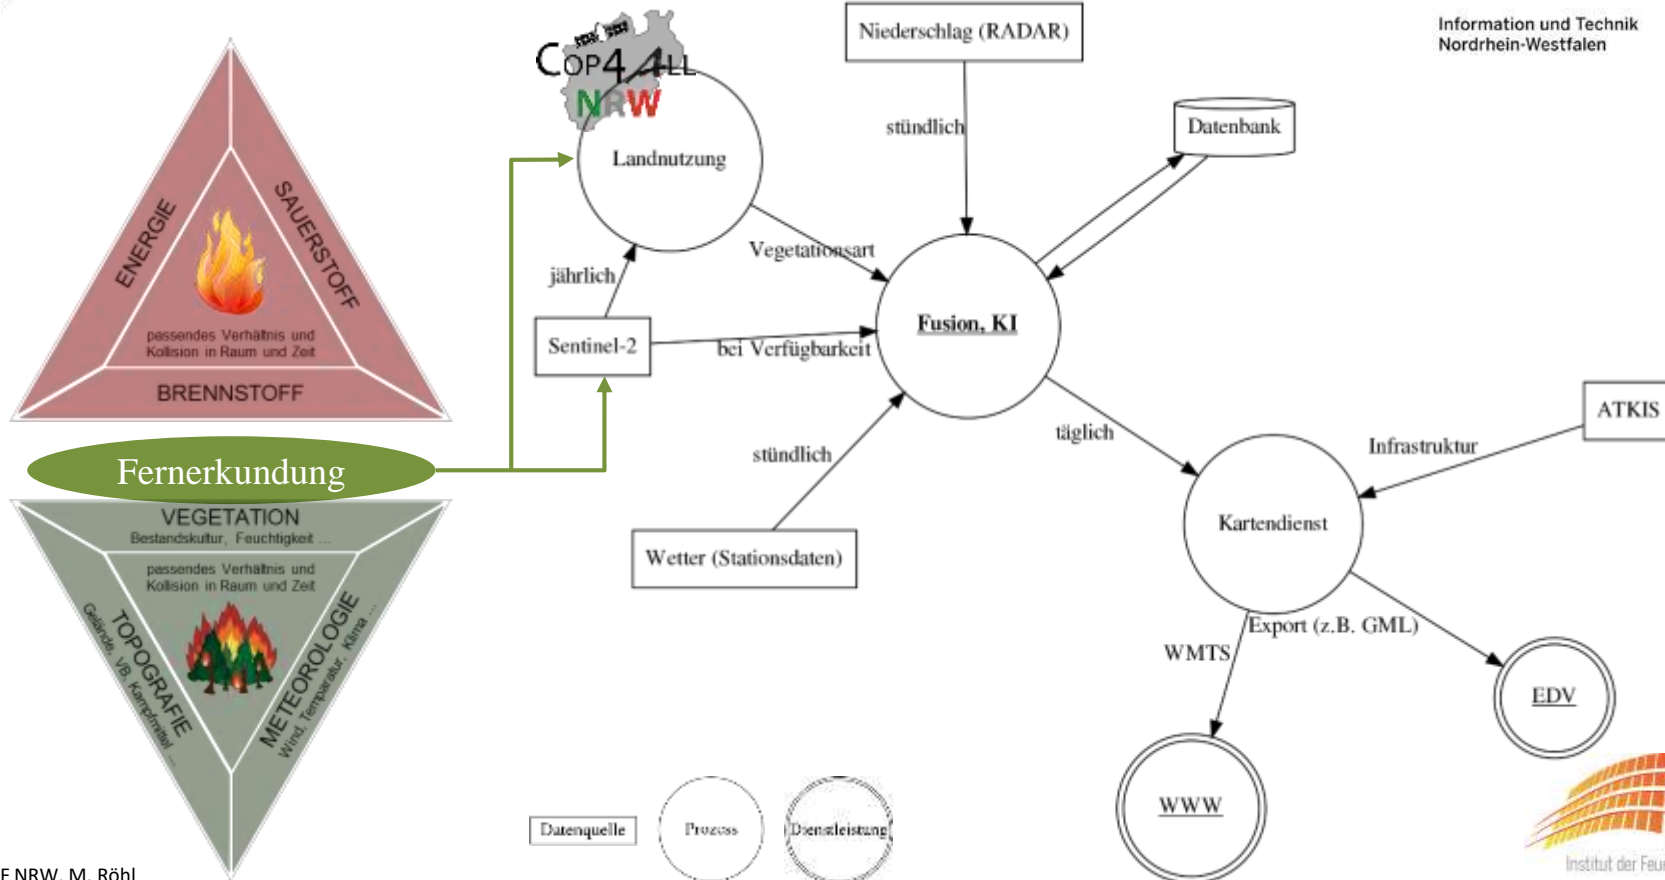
ENERGIE

SAUERSTOFF

passendes Verhältnis und Kollision in Raum und Zeit

BRENNSTOFF

Fernerkundung

VEGETATION

Bestandskultur, Feuchtigkeit ...

passendes Verhältnis und Kollision in Raum und Zeit

TOPOGRAFIE

Gelände, VB, Kampfmittel ...

METEOROLOGIE

Wind, Temperatur, Klima ...

F NRW, M. Röhl

COP4ALL NRW

Niederschlag (RADAR)

Information und Technik Nordrhein-Westfalen

stündlich

Datenbank

Landnutzung

Vegetationsart

jährlich

Fusion, KI

Sentinel-2

bei Verfügbarkeit

täglich

ATKIS

Infrastruktur

stündlich

Kartendienst

Wetter (Stationsdaten)

Export (z.B. GML)

WMTS

EDV

WWW

Datenquelle

Prozess

Dienstleistung

Institut der Feu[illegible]